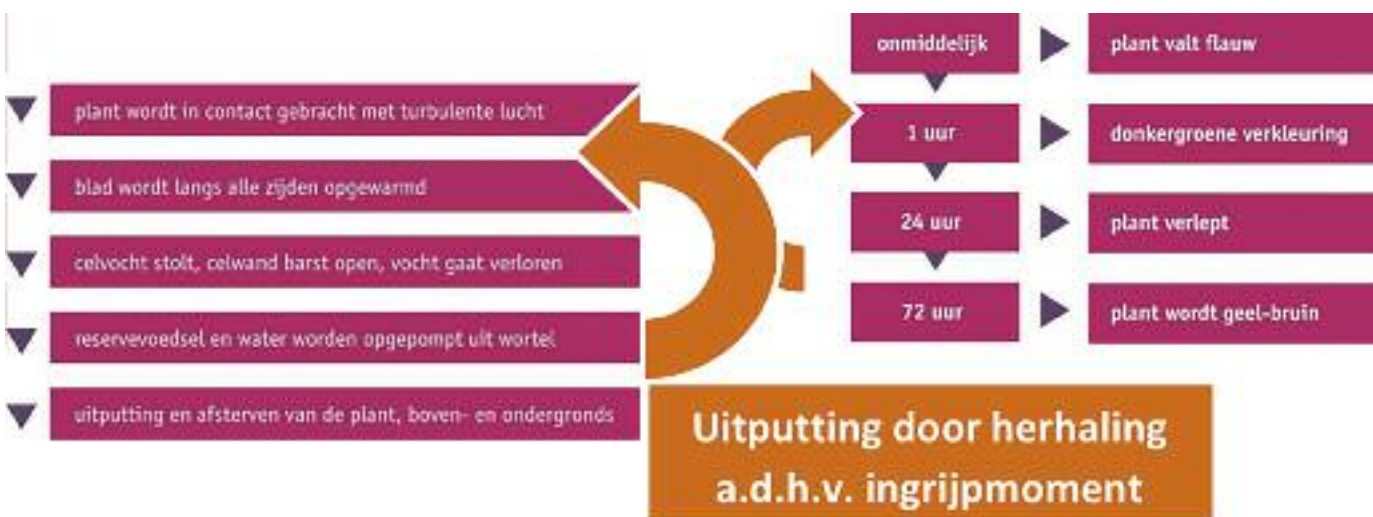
plant wordt in contact gebracht met turbulente lucht

blad wordt langs alle zijden opgewarmd

celvocht stolt, celwand barst open, vocht gaat verloren

reservevoedsel en water worden opgepompt uit wortel

uitputting en afsterven van de plant, boven- en ondergronds

onmiddelijk

plant valt flauw

1 uur

donkergroene verkleuring

24 uur

plant verlept

72 uur

plant wordt geel-bruin

Uitputting door herhaling a.d.h.v. ingrijpmoment